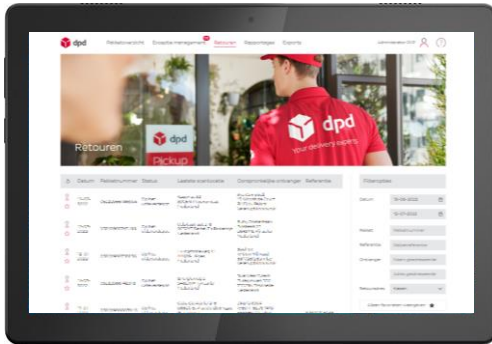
dpd Pakketoverzicht Proactive management Retouren Rapportages Exports

Retouren

dpd Pickup

dpd your delivery experts

Datum Pakketnummer Status Laatste scanlocatie Oorspronkelijke ontvanger Referentie

Filteropties

Datum

Pakket

Referentie

Ontvanger

Retouroorzaak